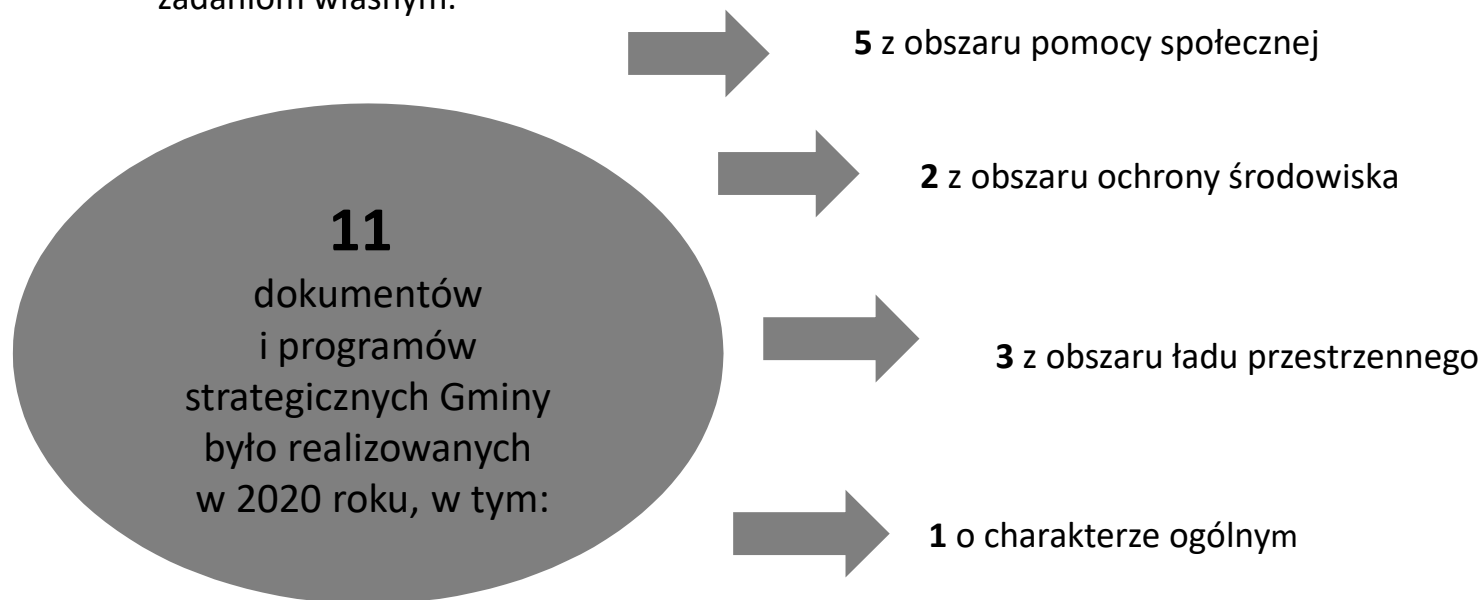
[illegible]

11
dokumentów
i programów
strategicznych Gminy
było realizowanych
w 2020 roku, w tym:

5 z obszaru pomocy społecznej

2 z obszaru ochrony środowiska

3 z obszaru ładu przestrzennego

1 o charakterze ogólnym